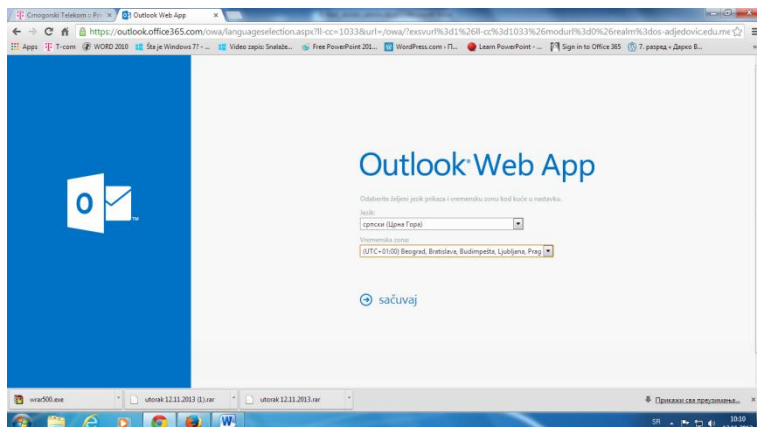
Crnogorski Telekom :: Pri ×
Outlook Web App ×

https://outlook.office365.com/owa/languageselection.aspx?ll-cc=1033&url=/owa/?exsvurl%3d1%26ll-cc%3d1033%26modurl%3d0%26realm%3dos-adjedovicedu.me

Apps T-com WORD 2010 Šta je Windows 7? - ... Video zapis: Snalaže... Free PowerPoint 201... WordPress.com › П... Learn PowerPoint - ... Sign in to Office 365 7. разред « Дарко В...

O

Outlook Web App

Odaberite željeni jezik prikaza i vremensku zonu kod kuće u nastavku.

Jezik:
српски (Црна Гора)

Vremenska zona:
(UTC+01:00) Beograd, Bratislava, Budimpešta, Ljubljana, Prag

sačuvaj

wrar500.exe
utorak 12.11.2013 (1).rar
utorak 12.11.2013.rar
Прикажи сва преузимања...

SR
10:10